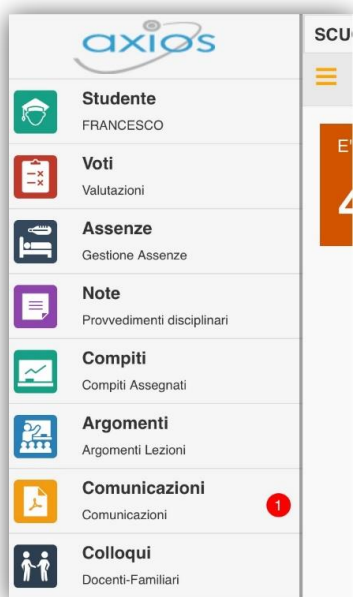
axios

Studente
FRANCESCO

Voti
Valutazioni

Assenze
Gestione Assenze

Note
Provvedimenti disciplinari

Compiti
Compiti Assegnati

Argomenti
Argomenti Lezioni

Comunicazioni
Comunicazioni
1

Colloqui
Docenti-Familiari

SCU

E'

4